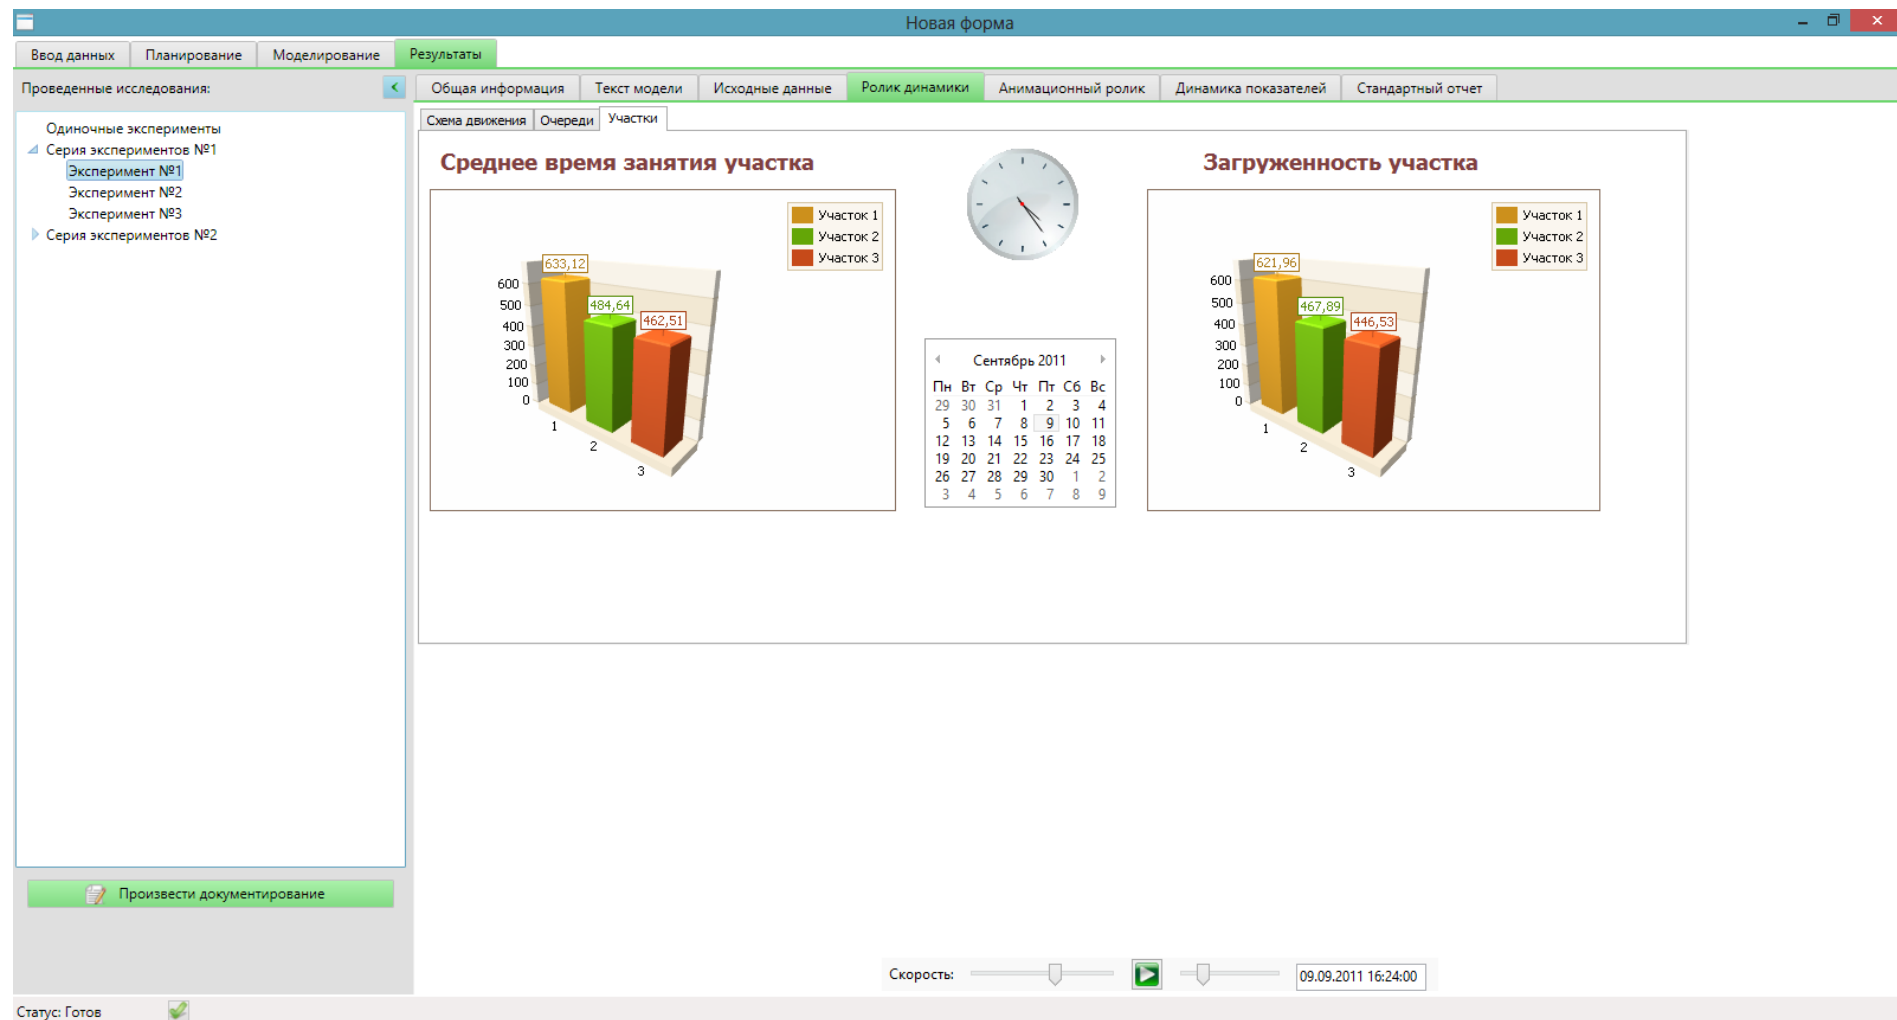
Новая форма

Ввод данных | Планирование | Моделирование | Результаты

Проведенные исследования:

Одиночные эксперименты
Серия экспериментов №1
Эксперимент №1
Эксперимент №2
Эксперимент №3
Серия экспериментов №2

Произвести документирование

Общая информация | Текст модели | Исходные данные | Ролик динамики | Анимационный ролик | Динамика показателей | Стандартный отчет

Схема движения | Очереди | Участки

Среднее время занятия участка

Участок 1
Участок 2
Участок 3

633,12
484,64
462,51

600
500
400
300
200
100
0
1
2
3

Сентябрь 2011

| Пн | Вт | Ср | Чт | Пт | Сб | Вс |
|---|---|---|---|---|---|---|
| 29 | 30 | 31 | 1 | 2 | 3 | 4 |
| 5 | 6 | 7 | 8 | 9 | 10 | 11 |
| 12 | 13 | 14 | 15 | 16 | 17 | 18 |
| 19 | 20 | 21 | 22 | 23 | 24 | 25 |
| 26 | 27 | 28 | 29 | 30 | 1 | 2 |
| 3 | 4 | 5 | 6 | 7 | 8 | 9 |

Загруженность участка

Участок 1
Участок 2
Участок 3

621,96
467,89
446,53

600
500
400
300
200
100
0
1
2
3

Скорость:
09.09.2011 16:24:00

Статус: Готов